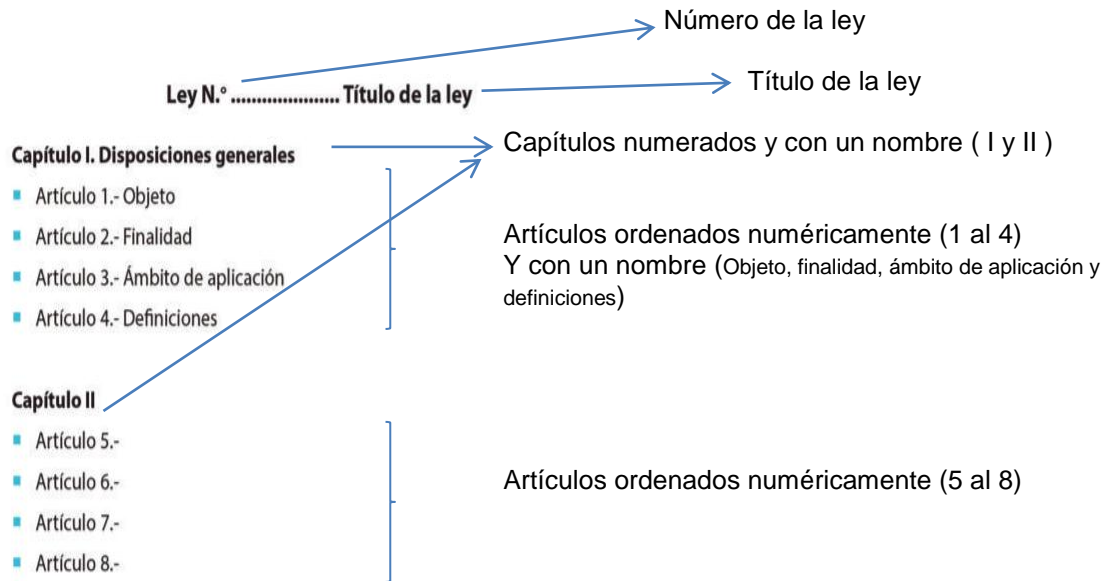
Número de la ley

Ley N.° .................... Título de la ley

Título de la ley

Capítulo I. Disposiciones generales

Capítulos numerados y con un nombre ( I y II )

- Artículo 1.- Objeto
- Artículo 2.- Finalidad
- Artículo 3.- Ámbito de aplicación
- Artículo 4.- Definiciones

Artículos ordenados numéricamente (1 al 4)
Y con un nombre (Objeto, finalidad, ámbito de aplicación y definiciones)

Capítulo II

- Artículo 5.-
- Artículo 6.-
- Artículo 7.-
- Artículo 8.-

Artículos ordenados numéricamente (5 al 8)